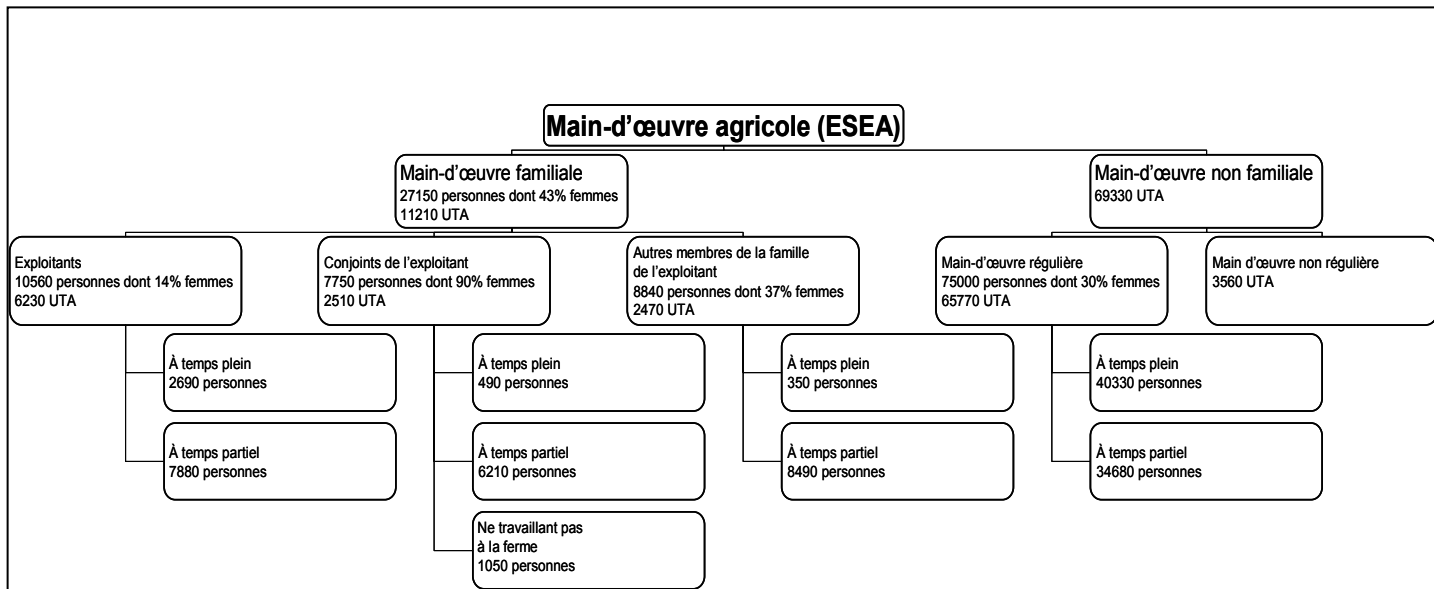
Main-d’œuvre agricole (ESEA)

Main-d’œuvre familiale
27150 personnes dont 43% femmes
11210 UTA

Main-d’œuvre non familiale
69330 UTA

Exploitants
10560 personnes dont 14% femmes
6230 UTA

Conjoints de l’exploitant
7750 personnes dont 90% femmes
2510 UTA

Autres membres de la famille de l’exploitant
8840 personnes dont 37% femmes
2470 UTA

Main-d’œuvre régulière
75000 personnes dont 30% femmes
65770 UTA

Main d’œuvre non régulière
3560 UTA

À temps plein
2690 personnes

À temps partiel
7880 personnes

À temps plein
490 personnes

À temps partiel
6210 personnes

Ne travaillant pas à la ferme
1050 personnes

À temps plein
350 personnes

À temps partiel
8490 personnes

À temps plein
40330 personnes

À temps partiel
34680 personnes